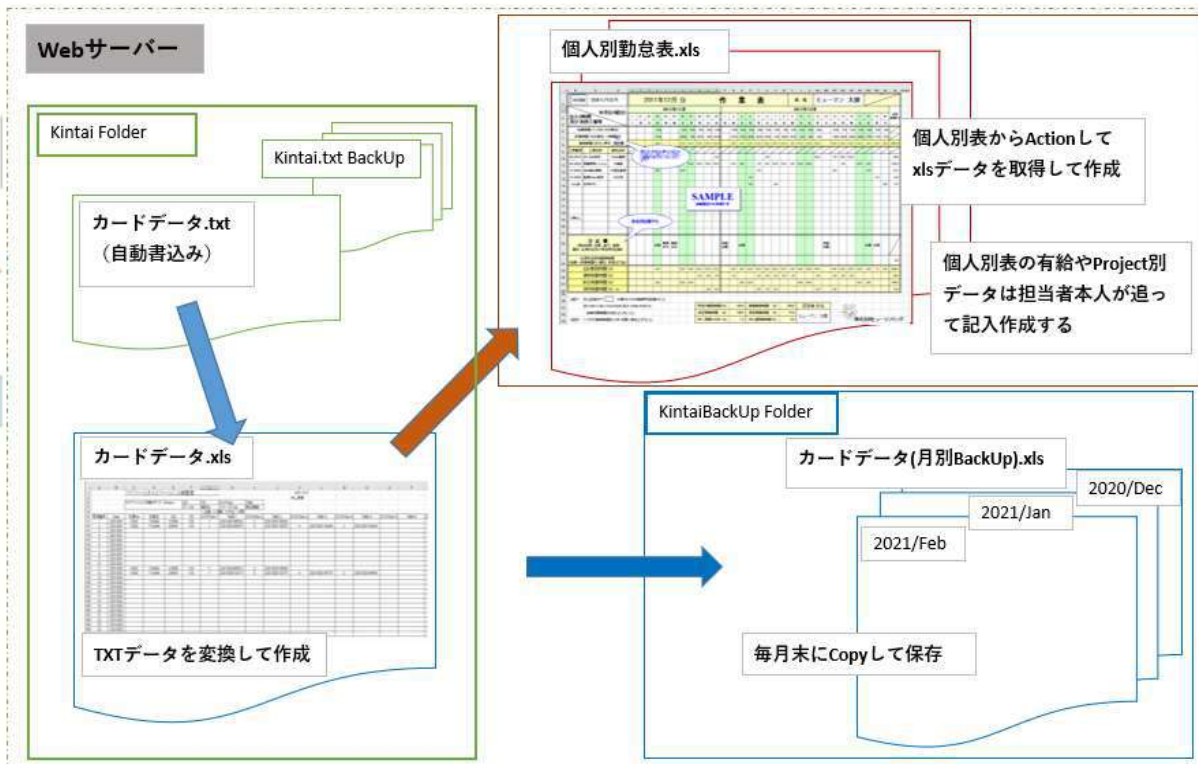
Webサーバー

Kintai Folder

Kintai.txt BackUp

カードデータ.txt
（自動書込み）

カードデータ.xls

TXTデータを変換して作成

個人別勤怠表.xls

2021年12月分　作業表

SAMPLE

個人別表からActionして
xlsデータを取得して作成

個人別表の有給やProject別データは担当者本人が追って記入作成する

KintaiBackUp Folder

カードデータ(月別BackUp).xls

2020/Dec

2021/Jan

2021/Feb

毎月末にCopyして保存